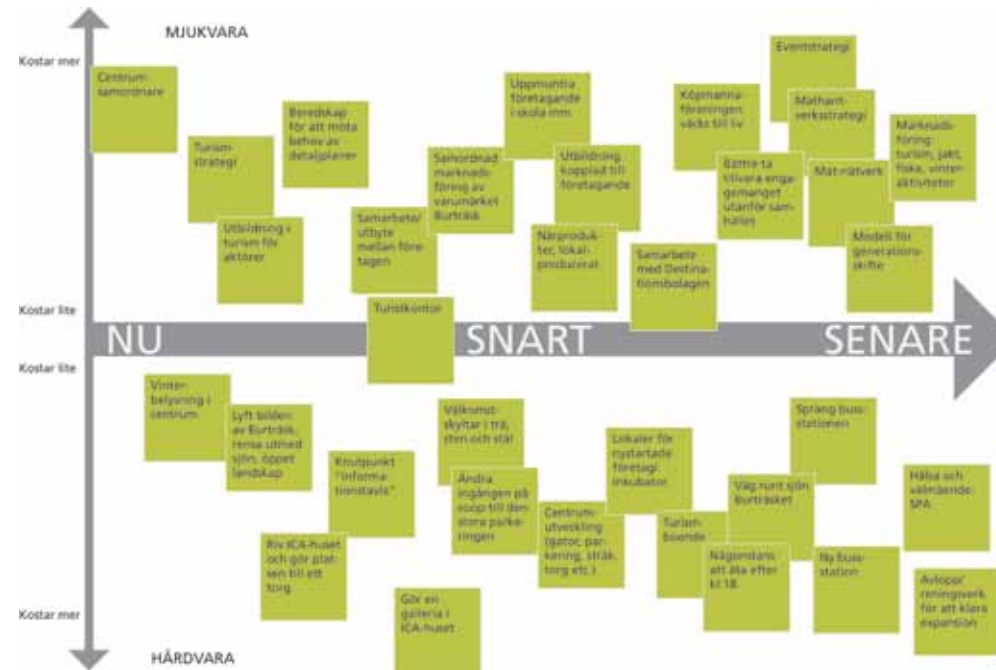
MJUKVARA

Kostar mer

Centrumsamordnare

Turismstrategi

Utbildning i turism för aktörer

Beredskap för att möta behov av detaljplaner

Samarbete/utbyte mellan företagen

Samordnad marknadsföring av varumärket Burträsk

Uppmuntra företagande i skola mm.

Utbildning kopplad till företagande

Närprodukter, lokalproducerat

Samarbete med Destinationsbolagen

Köpmannaföreningen väcks till liv

Bättre ta tillvara engagemanget utanför samhället

Eventstrategi

Mathamverkstrategi

Mat-nätverk

Marknadsföring: turism, jakt, fiske, vinteraktiviteter

Modell för generationsskifte

Kostar lite

Turistkontor

NU

SNART

SENARE

Kostar lite

Vinterbelysning i centrum

Lyft bilden av Burträsk, rensa utmed sjön, öppet landskap

Knutpunkt "informationstavla"

Riv ICA-huset och gör platsen till ett torg

Välkomstskyltar i trä, sten och stål

Ändra ingången på coop till den stora parkeringen

Gör en galleria i ICA-huset

Centrumutveckling (gator, parkering, stråk, torg etc.)

Lokaler för nystartade företag/inkubator

Turismboende

Någonstans att äta efter kl 18.

Väg runt sjön Burträsket

Spräng busstationen

Ny busstation

Hälsa och välmående: SPA

Avlopp/reningsverk för att klara expansion

Kostar mer

HÅRDVARA